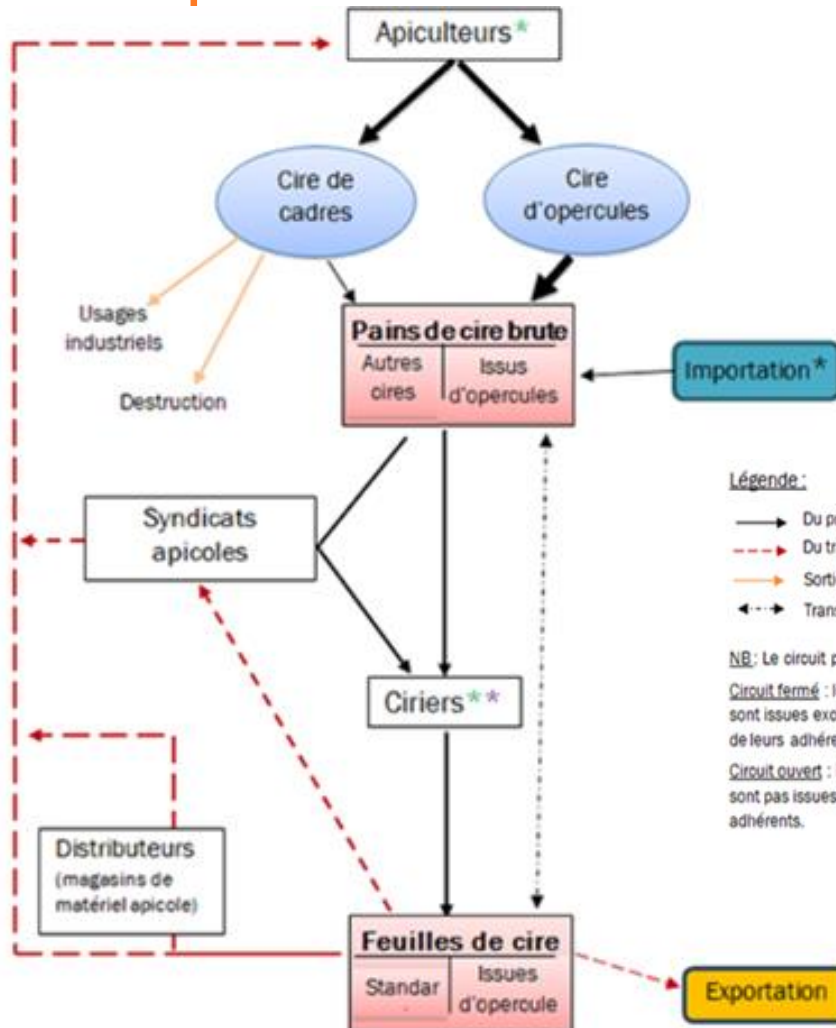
Apiculteurs*

Cire de cadres

Cire d'opercules

Usages industriels

Destruction

Pains de cire brute

| Autres cires | Issus d'opercules |
|---|---|

Importation*

Syndicats apicoles

Ciriers**

Distributeurs (magasins de matériel apicole)

Feuilles de cire

| Standar | Issues d'operoule |
|---|---|

Exportation

Légende :

Du p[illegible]

Du tr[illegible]

Sorti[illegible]

Trans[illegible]

NB : Le circuit p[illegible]

Circuit fermé : l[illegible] sont issues exc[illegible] de leurs adhére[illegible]

Circuit ouvert : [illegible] sont pas issues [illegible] adhérents.